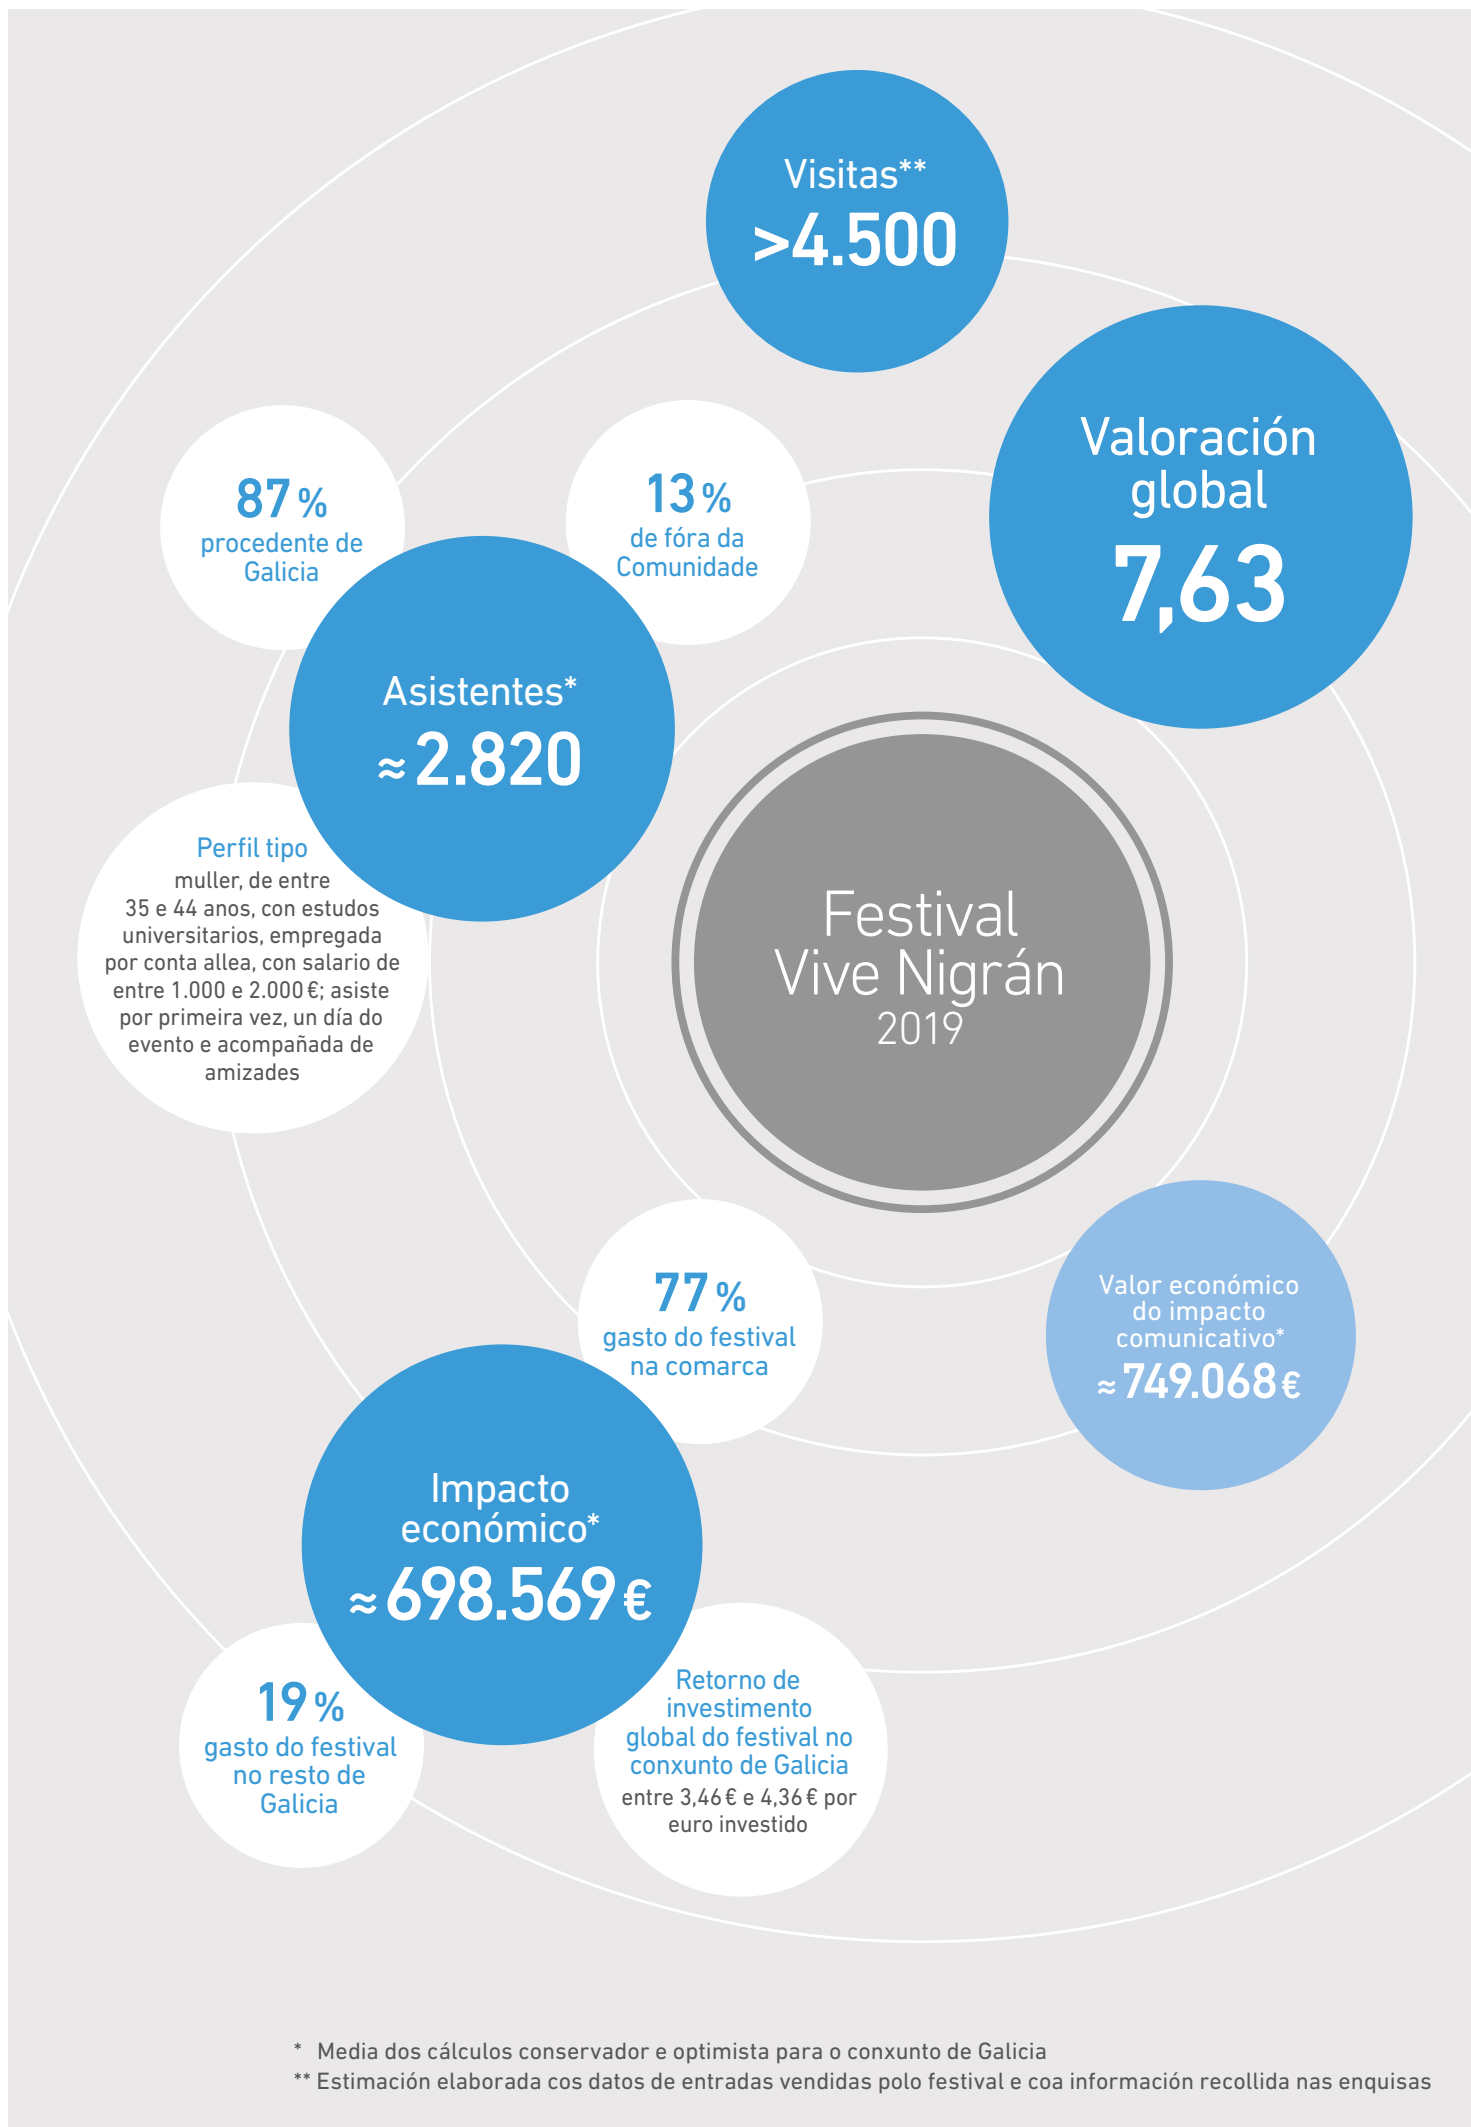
Visitas**
>4.500

Valoración global
7,63

87 %
procedente de Galicia

13 %
de fóra da Comunidade

Asistentes*
≈ 2.820

Perfil tipo
muller, de entre 35 e 44 anos, con estudos universitarios, empregada por conta allea, con salario de entre 1.000 e 2.000 €; asiste por primeira vez, un día do evento e acompañada de amizades

Festival
Vive Nigrán
2019

77 %
gasto do festival na comarca

Valor económico do impacto comunicativo*
≈ 749.068 €

Impacto económico*
≈ 698.569 €

19 %
gasto do festival no resto de Galicia

Retorno de investimento global do festival no conxunto de Galicia
entre 3,46 € e 4,36 € por euro investido

* Media dos cálculos conservador e optimista para o conxunto de Galicia
** Estimación elaborada cos datos de entradas vendidas polo festival e coa información recollida nas enquisas